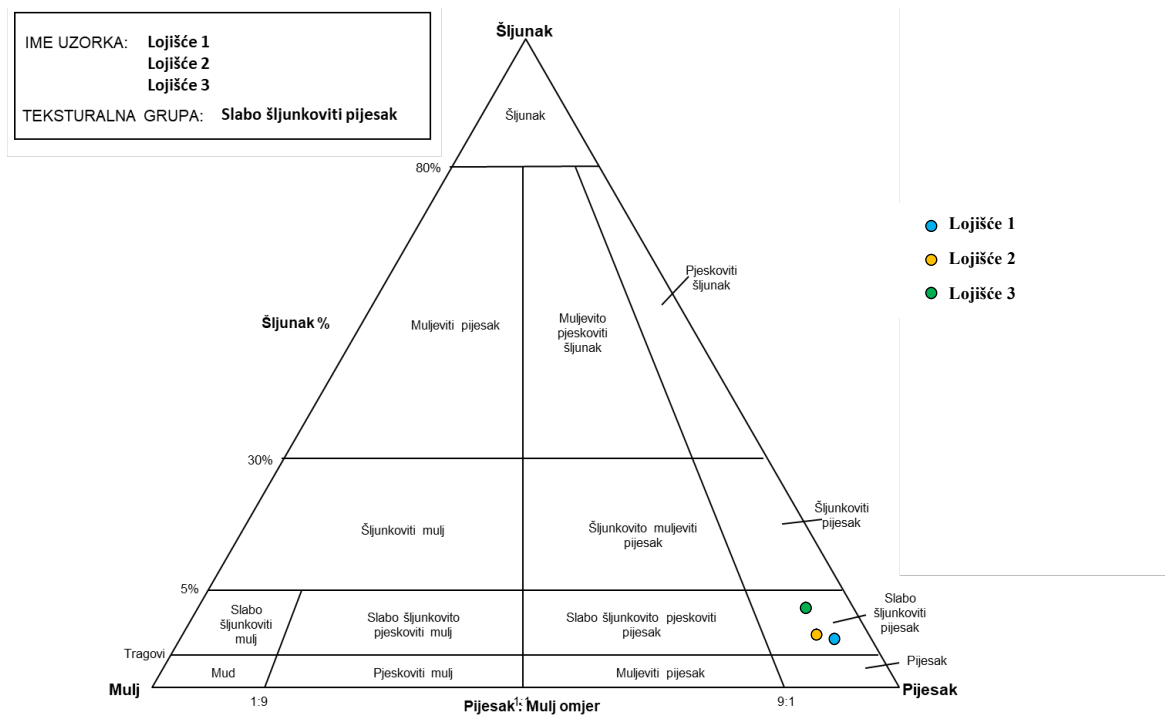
IME UZORKA: Lojišće 1
Lojišće 2
Lojišće 3

TEKSTURALNA GRUPA: Slabo šljunkoviti pijesak

Šljunak

Šljunak

80%

Lojišće 1
Lojišće 2
Lojišće 3

Pjeskoviti šljunak

Šljunak %

Muljeviti pijesak

Muljevito pjeskoviti šljunak

30%

Šljunkoviti mulj

Šljunkovito muljeviti pijesak

Šljunkoviti pijesak

5%

Slabo šljunkoviti mulj

Slabo šljunkovito pjeskoviti mulj

Slabo šljunkovito pjeskoviti pijesak

Slabo šljunkoviti pijesak

Tragovi

Mud

Pjeskoviti mulj

Muljeviti pijesak

Pijesak

Mulj

1:9

Pijesak$^{1:}$ Mulj omjer

9:1

Pijesak